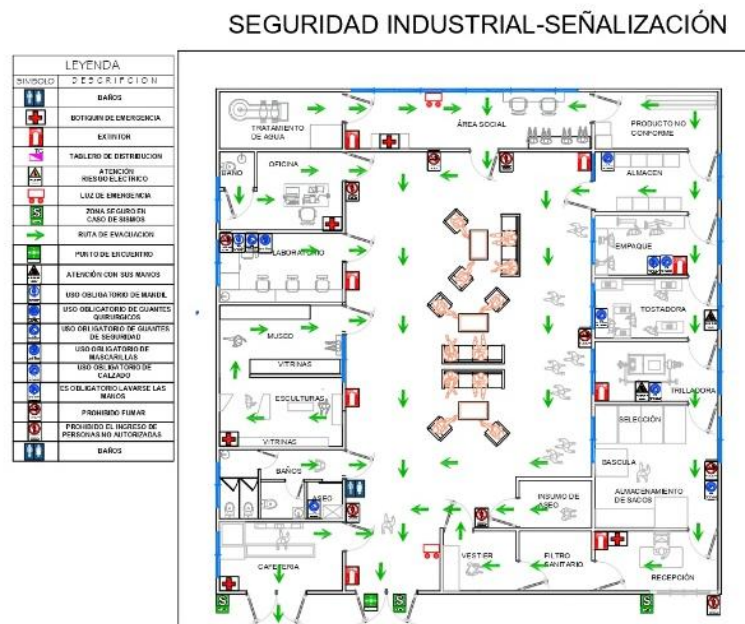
SEGURIDAD INDUSTRIAL-SEÑALIZACIÓN

LEYENDA

| SIMBOLO | DESCRIPCION |
|---|---|
| | BAÑOS |
| | BOTIQUIN DE EMERGENCIA |
| | EXTINTOR |
| | TABLERO DE DISTRIBUCION |
| | ATENCION RIESGO ELECTRICO |
| | LUZ DE EMERGENCIA |
| | ZONA SEGURO EN CASO DE SISMOS |
| | RUTA DE EVACUACION |
| | PUNTO DE ENCUENTRO |
| | ATENCIÓN CON SUS MANOS |
| | USO OBLIGATORIO DE MANDIL |
| | USO OBLIGATORIO DE GUANTES QUIRURGICOS |
| | USO OBLIGATORIO DE GUANTES DE SEGURIDAD |
| | USO OBLIGATORIO DE MASCARILLAS |
| | USO OBLIGATORIO DE CALZADO |
| | ES OBLIGATORIO LAVARSE LAS MANOS |
| | PROHIBIDO FUMAR |
| | PROHIBIDO EL INGRESO DE PERSONAS NO AUTORIZADAS |
| | BAÑOS |

TRATAMIENTO DE AGUA
ÁREA SOCIAL
PRODUCTO NO CONFORME
BAÑO
OFICINA
ALMACEN
EMPAQUE
LABORATORIO
TOSTADORA
MUSEO
VITRINAS
ESCULTURAS
TRILLADORA
SELECCIÓN
VITRINAS
BAÑOS
ASEO
BASCULA
INSUMO DE ASEO
ALMACENAMIENTO DE SACOS
VESTIER
FILTRO SANITARIO
CAFETERIA
RECEPCIÓN